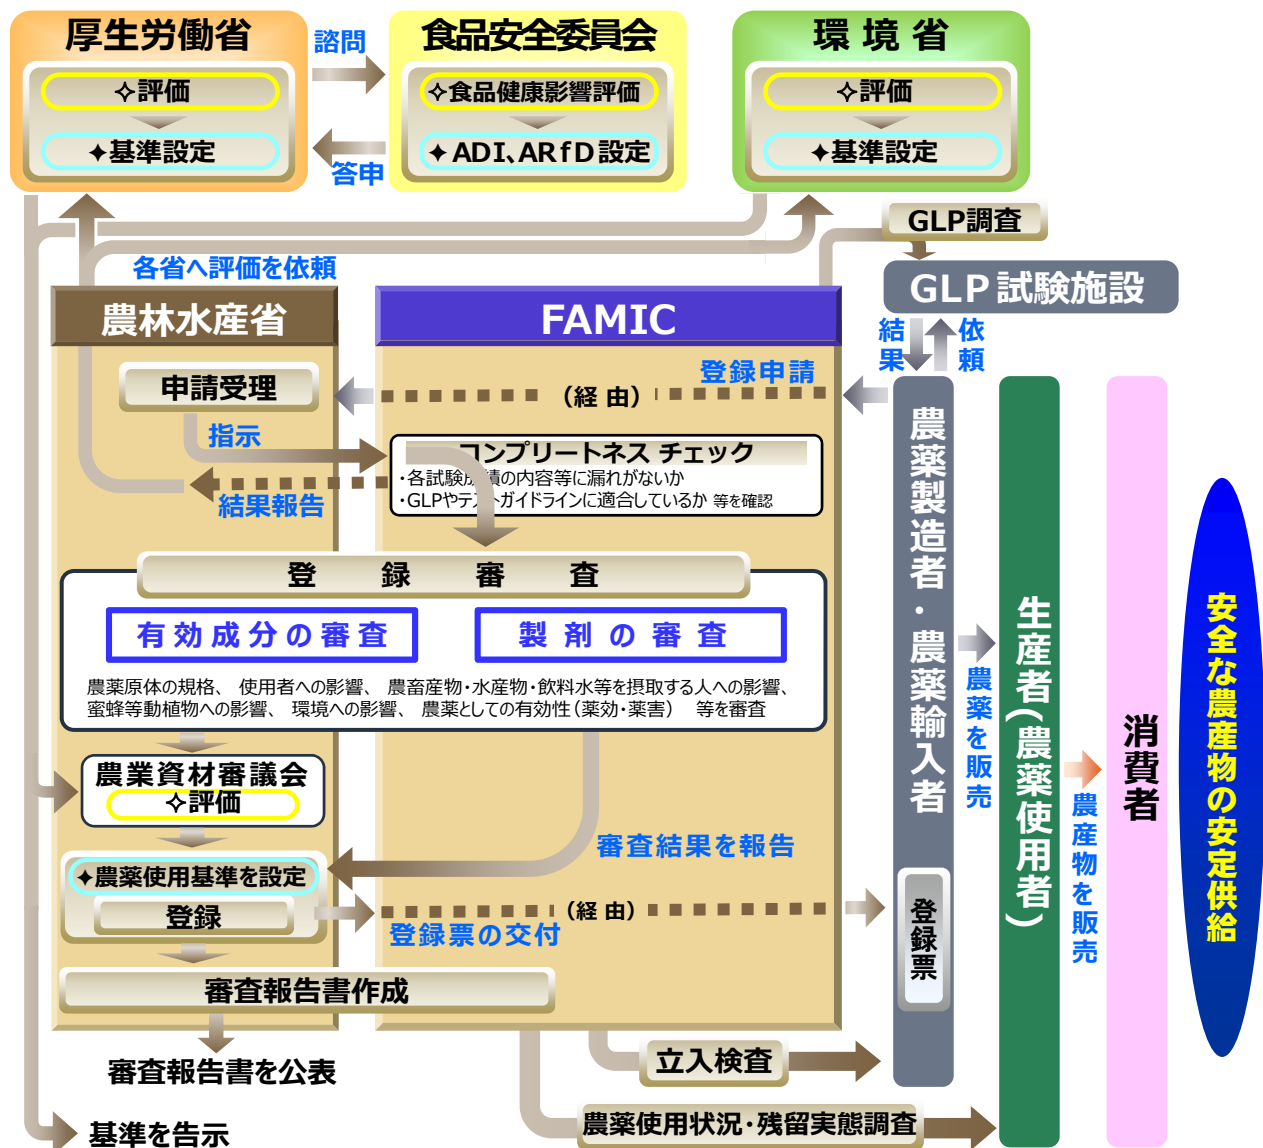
厚生労働省

✧評価

✦基準設定

諮問

答申

食品安全委員会

✧食品健康影響評価

✦ADI、ARfD設定

環 境 省

✧評価

✦基準設定

GLP調査

GLP 試験施設

各省へ評価を依頼

農林水産省

FAMIC

結果

依頼

登録申請

申請受理

（経 由）

指示

コンプリートネス チェック
・各試験成績の内容等に漏れがないか
・GLPやテストガイドラインに適合しているか 等を確認

結果報告

登 録 審 査

有 効 成 分 の 審 査

製 剤 の 審 査

農薬原体の規格、 使用者への影響、 農畜産物・水産物・飲料水等を摂取する人への影響、蜜蜂等動植物への影響、 環境への影響、 農薬としての有効性（薬効・薬害） 等を審査

農業資材審議会
✧評価

審査結果を報告

✦農薬使用基準を設定

登録

（経 由）

登録票の交付

審査報告書作成

審査報告書を公表

基準を告示

立入検査

農薬使用状況・残留実態調査

農薬製造者・農薬輸入者

登録票

農薬を販売

生産者（農薬使用者）

農産物を販売

消費者

安全な農産物の安定供給